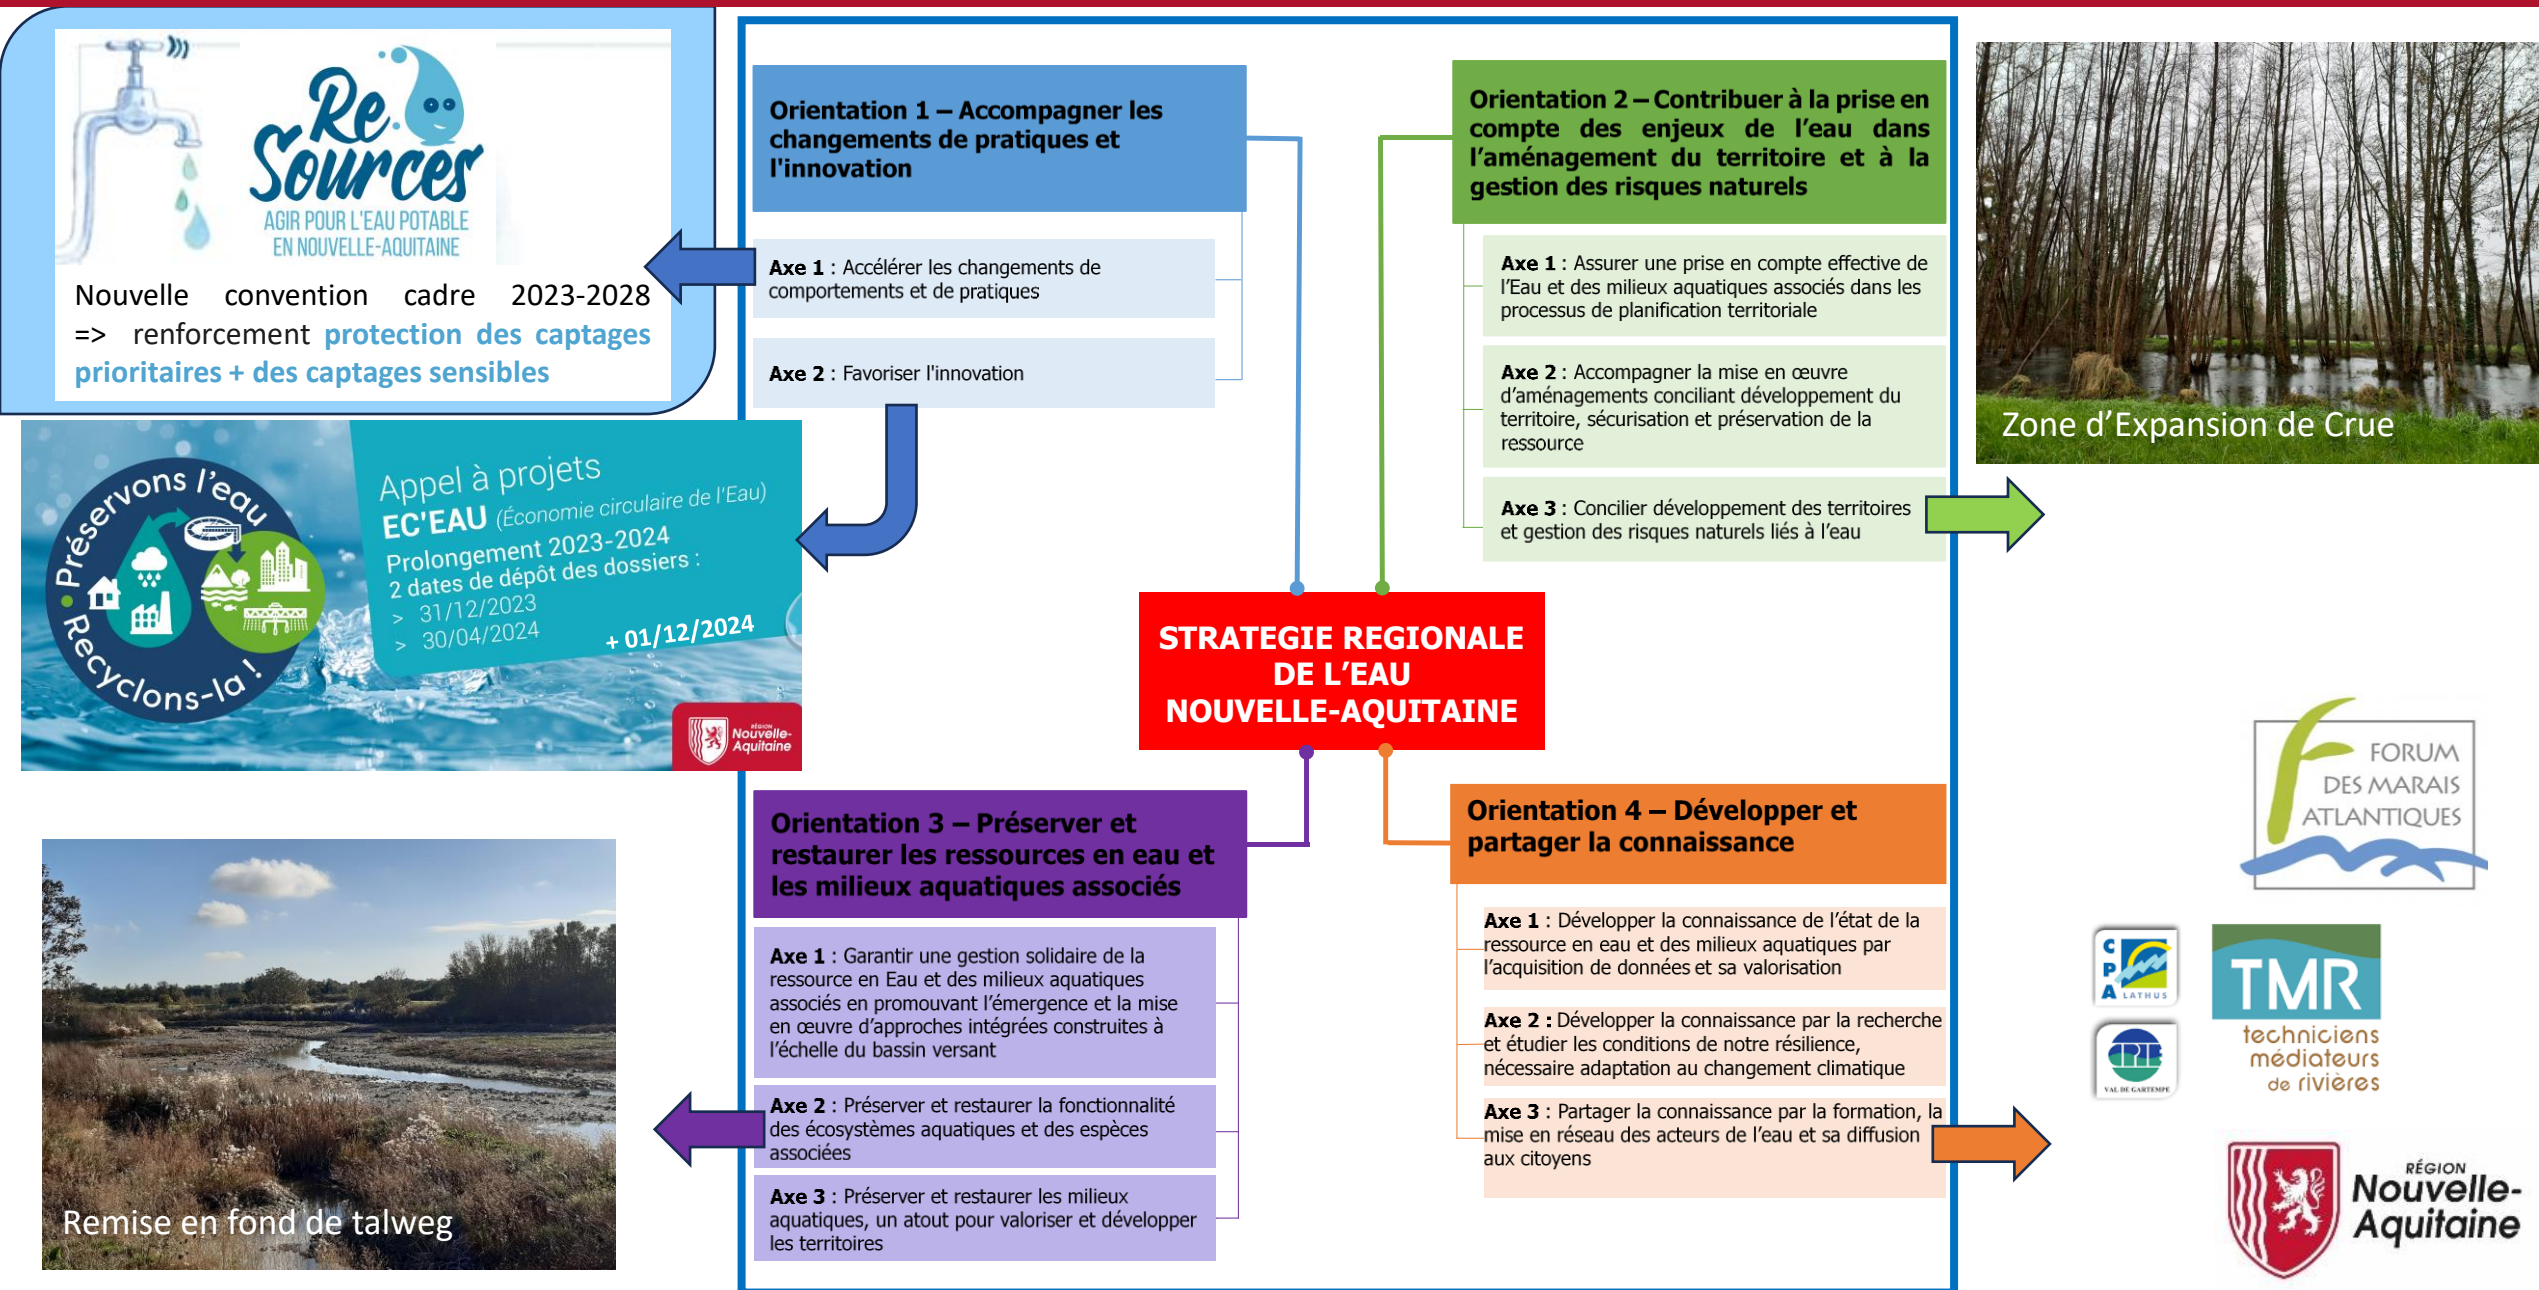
Re Sources
AGIR POUR L'EAU POTABLE EN NOUVELLE-AQUITAINE

Nouvelle convention cadre 2023-2028 => renforcement protection des captages prioritaires + des captages sensibles

Préservons l'eau Recyclons-la !

Appel à projets
EC'EAU (Économie circulaire de l'Eau)
Prolongement 2023-2024
2 dates de dépôt des dossiers :
> 31/12/2023
> 30/04/2024
+ 01/12/2024

Région Nouvelle-Aquitaine

Remise en fond de talweg

Orientation 1 – Accompagner les changements de pratiques et l'innovation

Axe 1 : Accélérer les changements de comportements et de pratiques

Axe 2 : Favoriser l'innovation

Orientation 2 – Contribuer à la prise en compte des enjeux de l'eau dans l'aménagement du territoire et à la gestion des risques naturels

Axe 1 : Assurer une prise en compte effective de l'Eau et des milieux aquatiques associés dans les processus de planification territoriale

Axe 2 : Accompagner la mise en œuvre d'aménagements conciliant développement du territoire, sécurisation et préservation de la ressource

Axe 3 : Concilier développement des territoires et gestion des risques naturels liés à l'eau

STRATEGIE REGIONALE DE L'EAU NOUVELLE-AQUITAINE

Orientation 3 – Préserver et restaurer les ressources en eau et les milieux aquatiques associés

Axe 1 : Garantir une gestion solidaire de la ressource en Eau et des milieux aquatiques associés en promouvant l'émergence et la mise en œuvre d'approches intégrées construites à l'échelle du bassin versant

Axe 2 : Préserver et restaurer la fonctionnalité des écosystèmes aquatiques et des espèces associées

Axe 3 : Préserver et restaurer les milieux aquatiques, un atout pour valoriser et développer les territoires

Orientation 4 – Développer et partager la connaissance

Axe 1 : Développer la connaissance de l'état de la ressource en eau et des milieux aquatiques par l'acquisition de données et sa valorisation

Axe 2 : Développer la connaissance par la recherche et étudier les conditions de notre résilience, nécessaire adaptation au changement climatique

Axe 3 : Partager la connaissance par la formation, la mise en réseau des acteurs de l'eau et sa diffusion aux citoyens

Zone d'Expansion de Crue

FORUM DES MARAIS ATLANTIQUES

CPA LATHUS

CPIE VAL DE GARTEMPE

TMR techniciens médiateurs de rivières

RÉGION Nouvelle-Aquitaine